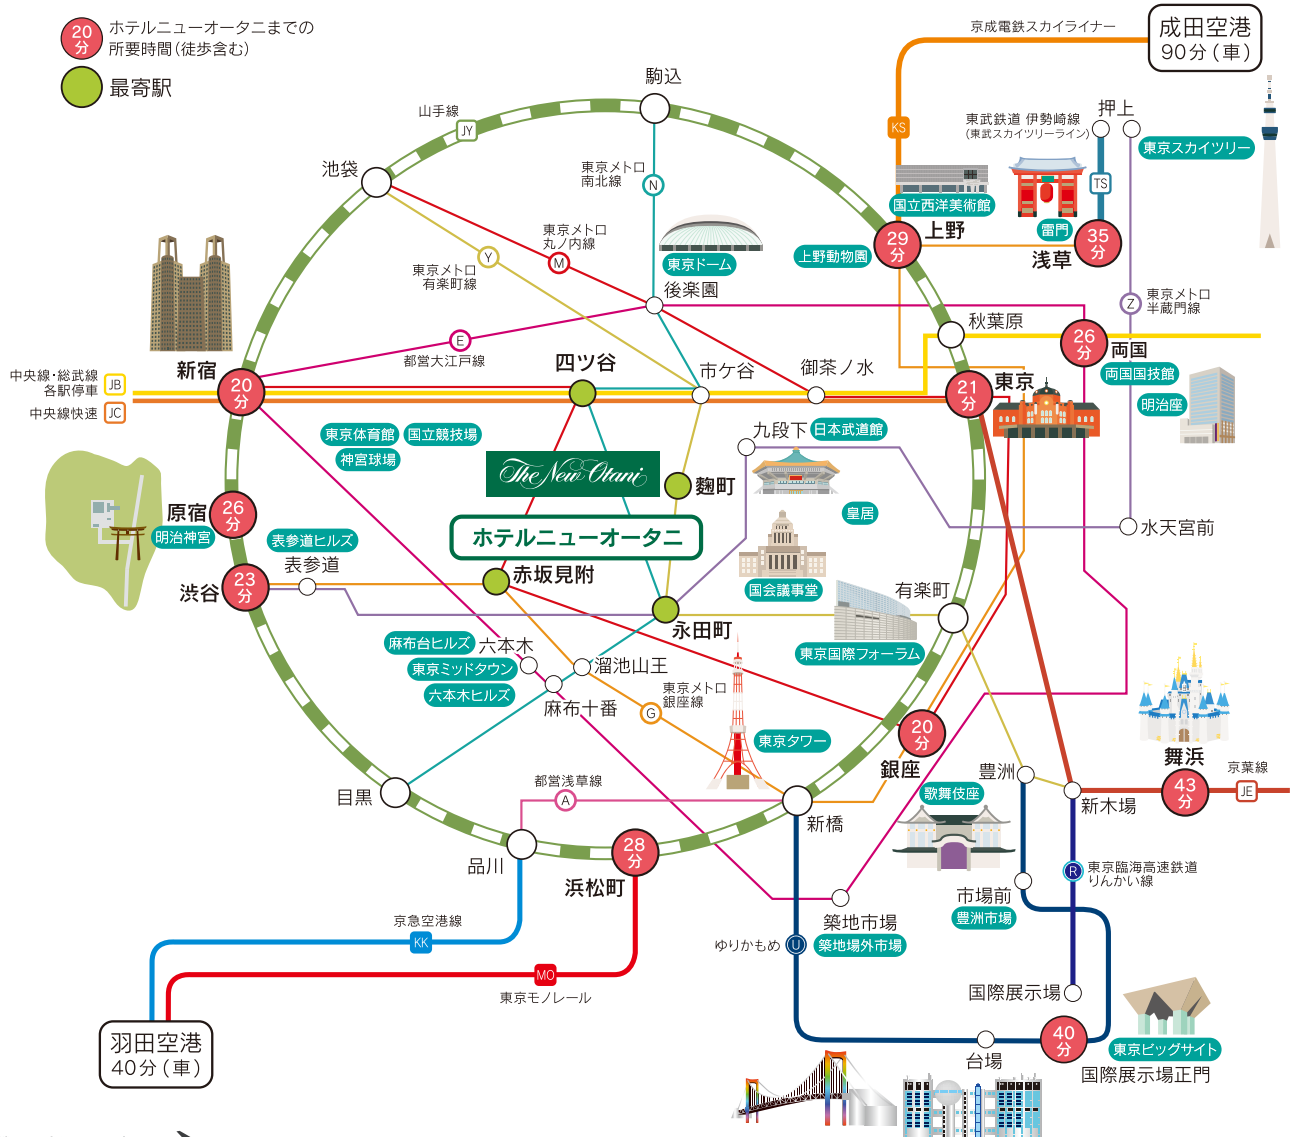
20分 ホテルニューオータニまでの所要時間(徒歩含む)

最寄駅

駒込

山手線 JY

池袋

東京メトロ南北線 N

東京メトロ丸ノ内線 M

東京メトロ有楽町線 Y

東京ドーム

後楽園

都営大江戸線 E

新宿 20分

四ツ谷

市ケ谷

御茶ノ水

中央線・総武線各駅停車 JB

中央線快速 JC

東京体育館

国立競技場

神宮球場

The New Otani

麹町

ホテルニューオータニ

原宿 26分

明治神宮

表参道ヒルズ

表参道

赤坂見附

渋谷 23分

永田町

麻布台ヒルズ

六本木

東京ミッドタウン

溜池山王

六本木ヒルズ

麻布十番

東京メトロ銀座線 G

東京タワー

目黒

都営浅草線 A

品川

浜松町 28分

新橋

京急空港線 KK

東京モノレール MO

羽田空港 40分(車)

成田空港 90分(車)

京成電鉄スカイライナー KS

東武鉄道 伊勢崎線 (東武スカイツリーライン) TS

押上

東京スカイツリー

国立西洋美術館

上野 29分

上野動物園

雷門

浅草 35分

東京メトロ半蔵門線 Z

秋葉原

両国 26分

両国国技館

江戸東京博物館

東京 21分

九段下

日本武道館

皇居

水天宮前

国会議事堂

有楽町

東京国際フォーラム

銀座 20分

歌舞伎座

豊洲

新木場

舞浜 43分

京葉線 JE

東京臨海高速鉄道りんかい線 R

市場前

豊洲市場

築地市場

築地場外市場

ゆりかもめ U

国際展示場

台場

40分

東京ビッグサイト

国際展示場正門